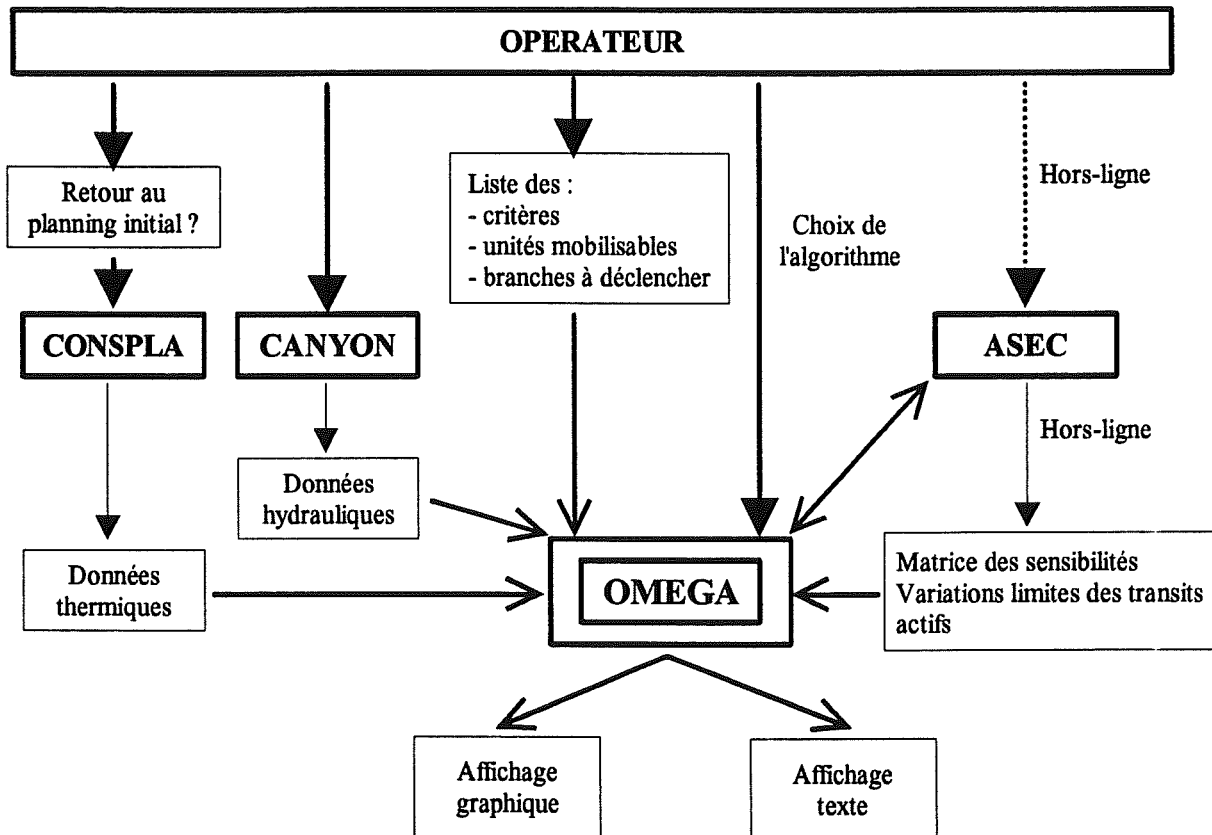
OPERATEUR

Retour au planning initial ?

Liste des :
- critères
- unités mobilisables
- branches à déclencher

Choix de l'algorithme

Hors-ligne

CONSPLA

CANYON

ASEC

Hors-ligne

Données hydrauliques

Données thermiques

OMEGA

Matrice des sensibilités
Variations limites des transits actifs

Affichage graphique

Affichage texte